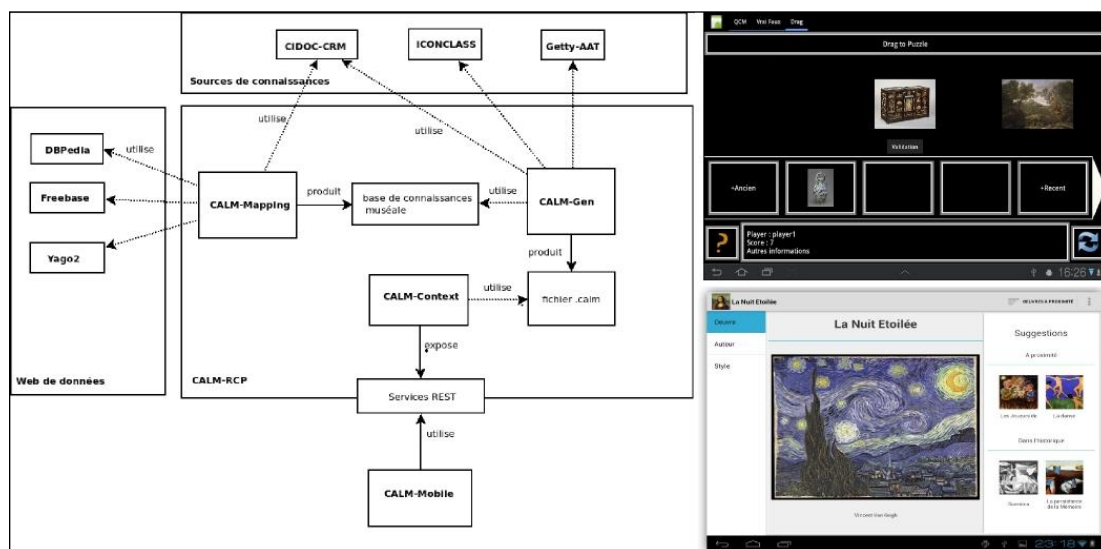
CIDOC-CRM
ICONCLASS
Getty-AAT
Sources de connaissances

utilise
utilise

DBPedia
utilise
Freebase
Yago2

CALM-Mapping
produit
base de connaissances muséale
utilise
CALM-Gen
produit

CALM-Context
utilise
fichier .calm
expose

Web de données
CALM-RCP
Services REST
utilise
CALM-Mobile

QCM Vrai Faux Drag
Drag to Puzzle
Validation
+Ancien
+Recent
Player : player1
Score : 7
Autres informations
16:26

La Nuit Etoilée
Oeuvre
Autour
Style
La Nuit Etoilée
Suggestions
A proximité
Les Joueurs de
La danse
Dans l'historique
Guernica
La persistance de la Mémoire
Vincent Van Gogh
23:18